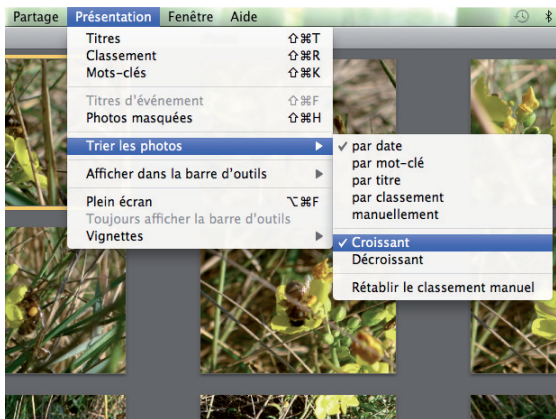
Partage Présentation Fenêtre Aide

Titres ⇧⌘T
Classement ⇧⌘R
Mots-clés ⇧⌘K

Titres d'événement ⇧⌘F
Photos masquées ⇧⌘H

Trier les photos

Afficher dans la barre d'outils

Plein écran ⌥⌘F
Toujours afficher la barre d'outils
Vignettes

✓ par date
par mot-clé
par titre
par classement
manuellement

✓ Croissant
Décroissant

Rétablir le classement manuel